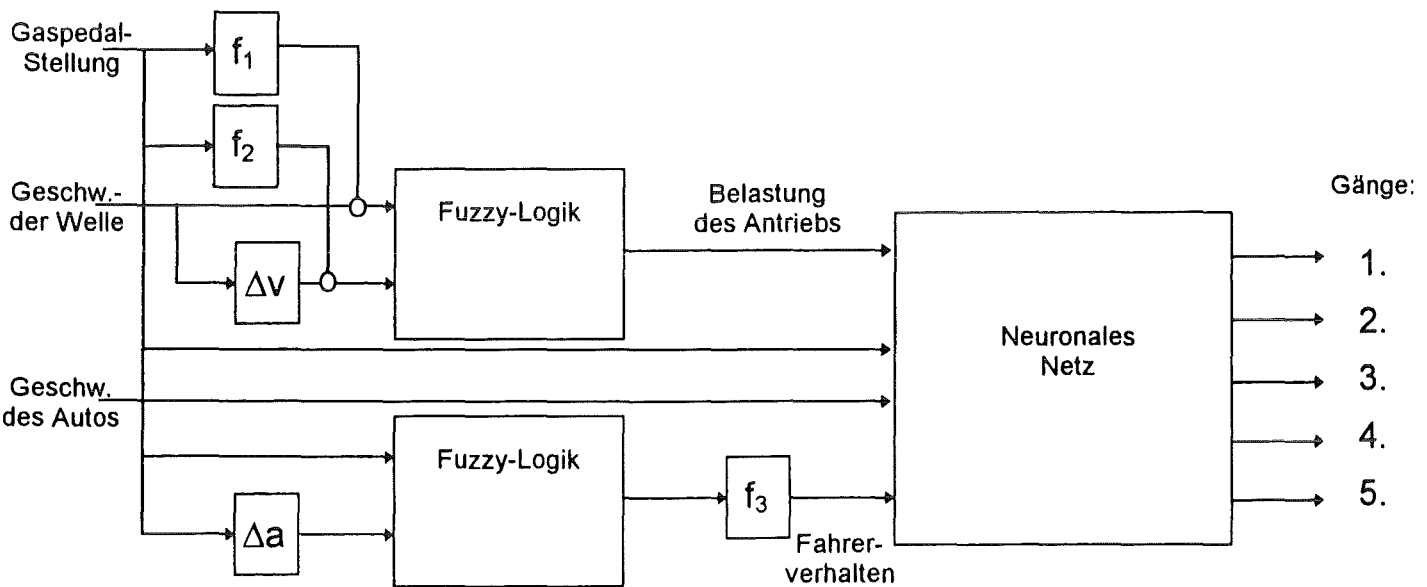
Gaspedal-Stellung

$f_1$

$f_2$

Geschw.-der Welle

$\Delta v$

Fuzzy-Logik

Belastung des Antriebs

Gänge:

Neuronales Netz

1.

2.

3.

4.

5.

Geschw. des Autos

Fuzzy-Logik

$f_3$

$\Delta a$

Fahrer-verhalten